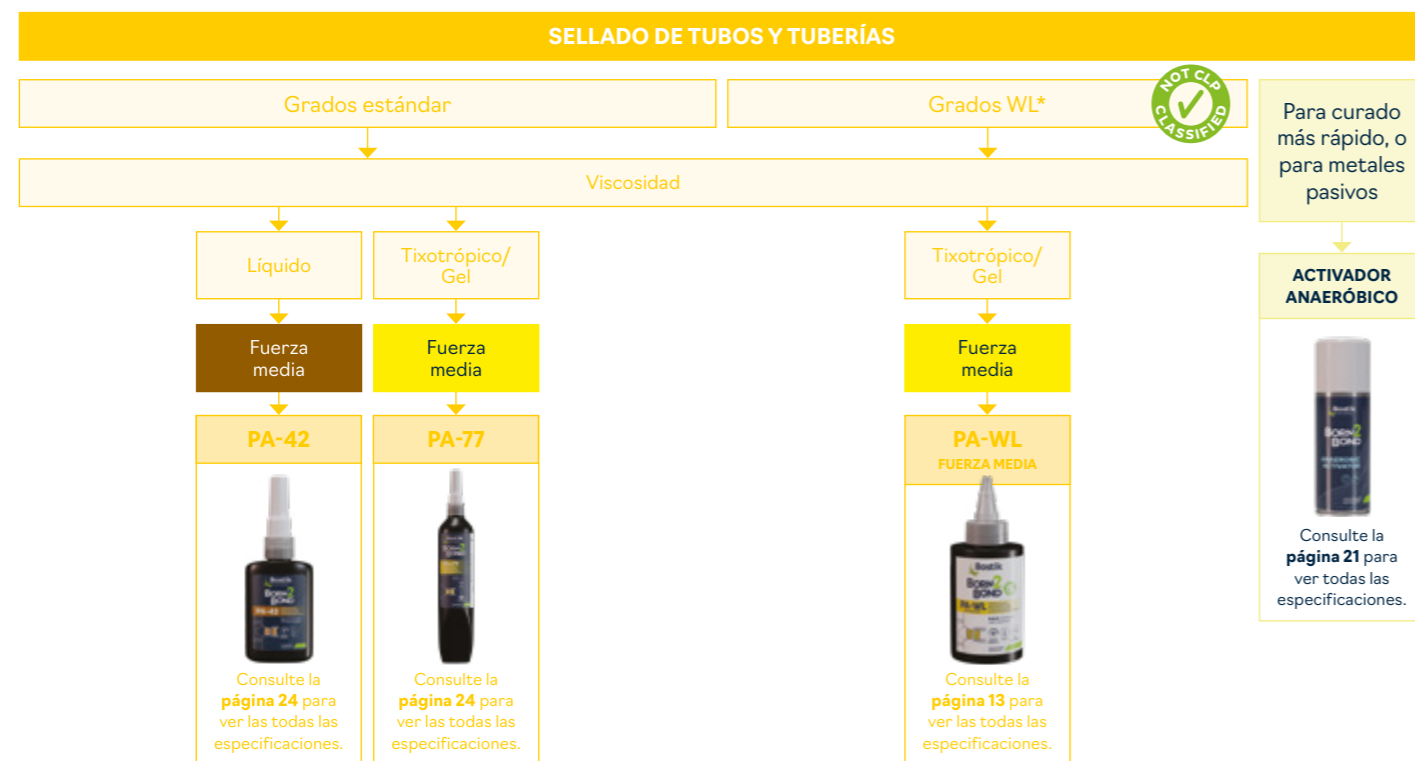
SELLADO DE TUBOS Y TUBERÍAS

Grados estándar

Grados WL*

NOT CLP CLASSIFIED

Para curado más rápido, o para metales pasivos

Viscosidad

Líquido

Tixotrópico/ Gel

Tixotrópico/ Gel

ACTIVADOR ANAERÓBICO

Fuerza media

Fuerza media

Fuerza media

PA-42

PA-77

PA-WL
FUERZA MEDIA

Consulte la **página 24** para ver las todas las especificaciones.

Consulte la **página 24** para ver las todas las especificaciones.

Consulte la **página 13** para ver las todas las especificaciones.

Consulte la **página 21** para ver todas las especificaciones.